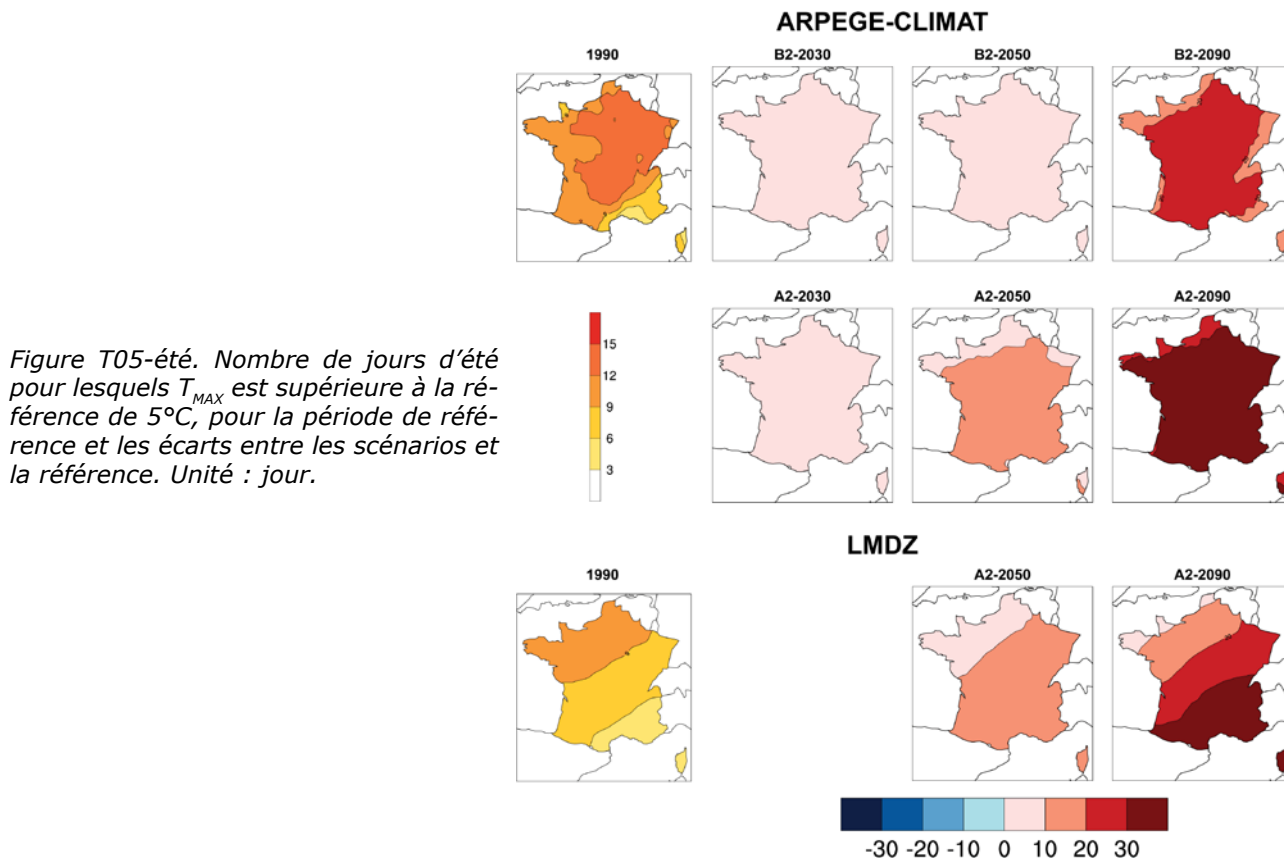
ARPEGE-CLIMAT

1990

B2-2030

B2-2050

B2-2090

A2-2030

A2-2050

A2-2090

15
12
9
6
3

Figure T05-été. Nombre de jours d'été pour lesquels $T_{MAX}$ est supérieure à la référence de 5°C, pour la période de référence et les écarts entre les scénarios et la référence. Unité : jour.

LMDZ

1990

A2-2050

A2-2090

-30 -20 -10 0 10 20 30